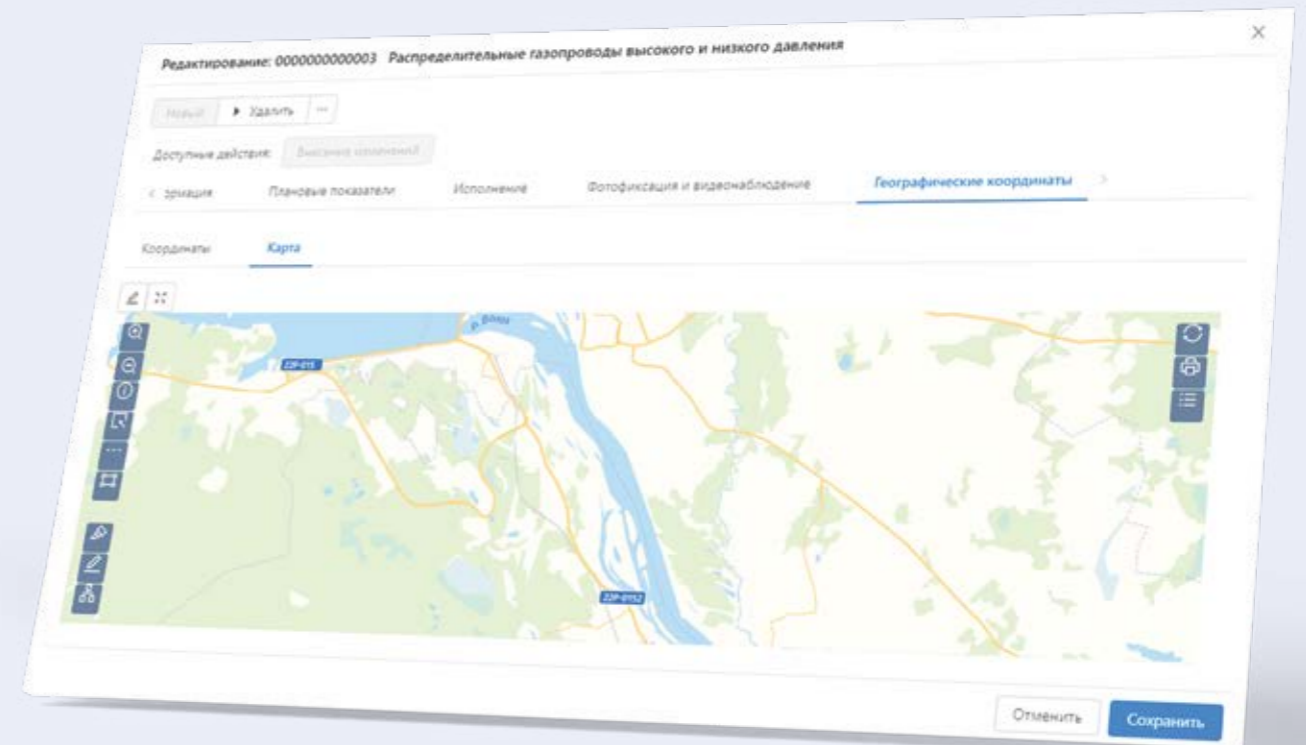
Редактирование: 000000000003 Распределительные газопроводы высокого и низкого давления

Новый ▶ Удалить ···

Доступные действия: Внесение изменений

< рмация Плановые показатели Исполнение Фотофиксация и видеонаблюдение Географические координаты >

Координаты Карта

р. Волга

22Р-015

22Р-0152

Отменить Сохранить